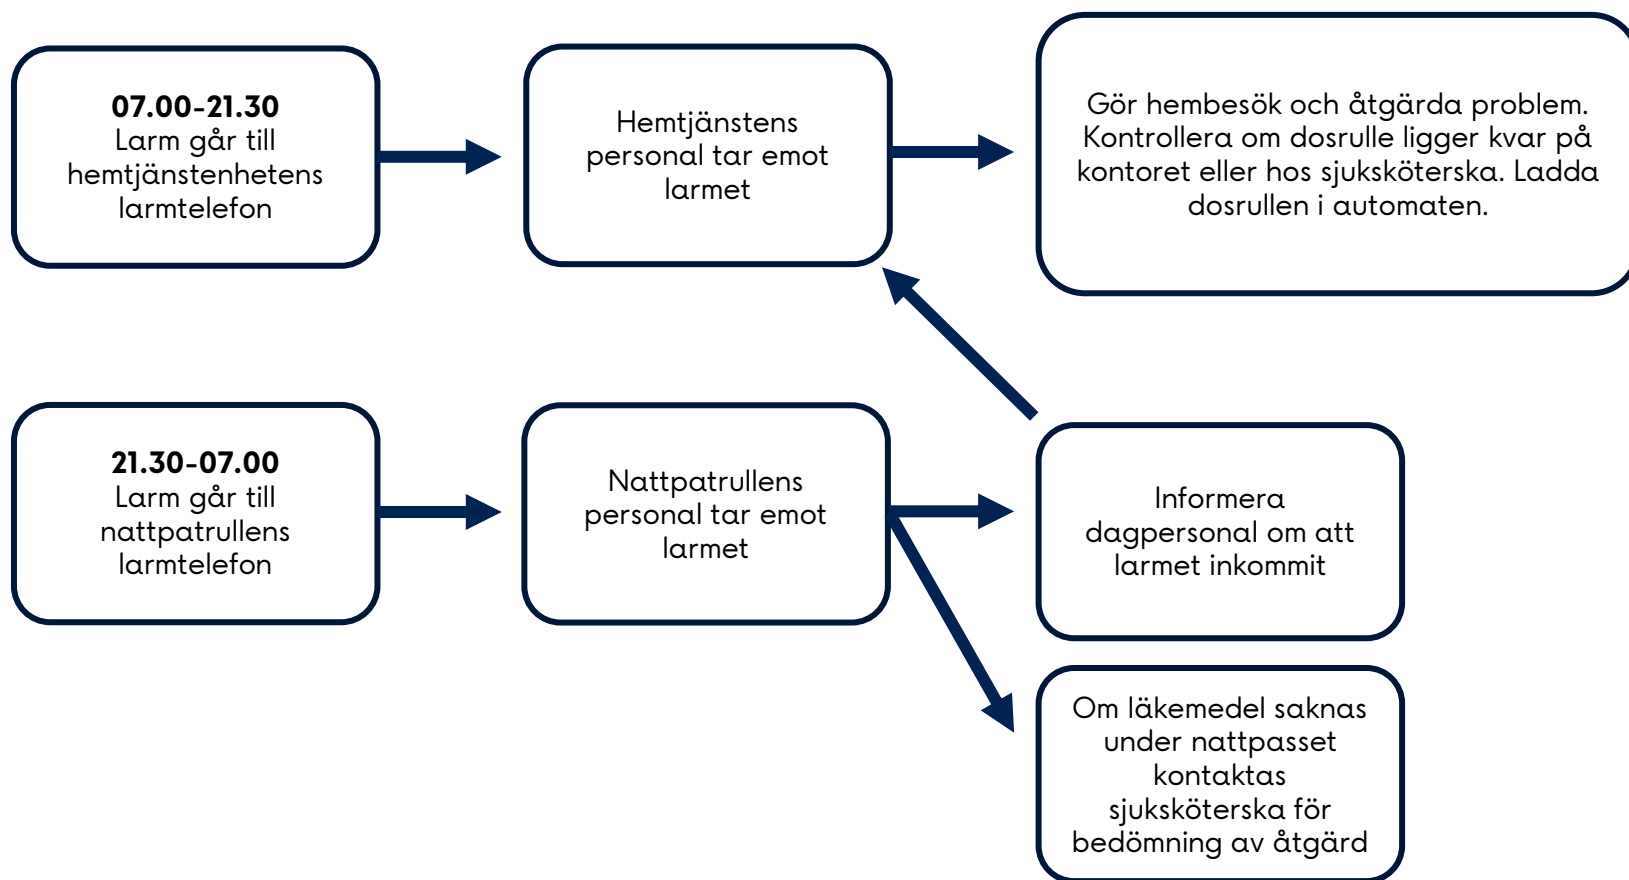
**07.00-21.30**
Larm går till hemtjänstenhetens larmtelefon

Hemtjänstens personal tar emot larmet

Gör hembesök och åtgärda problem. Kontrollera om dosrulle ligger kvar på kontoret eller hos sjuksköterska. Ladda dosrullen i automaten.

**21.30-07.00**
Larm går till nattpatrullens larmtelefon

Nattpatrullens personal tar emot larmet

Informera dagpersonal om att larmet inkommit

Om läkemedel saknas under nattpasset kontaktas sjuksköterska för bedömning av åtgärd